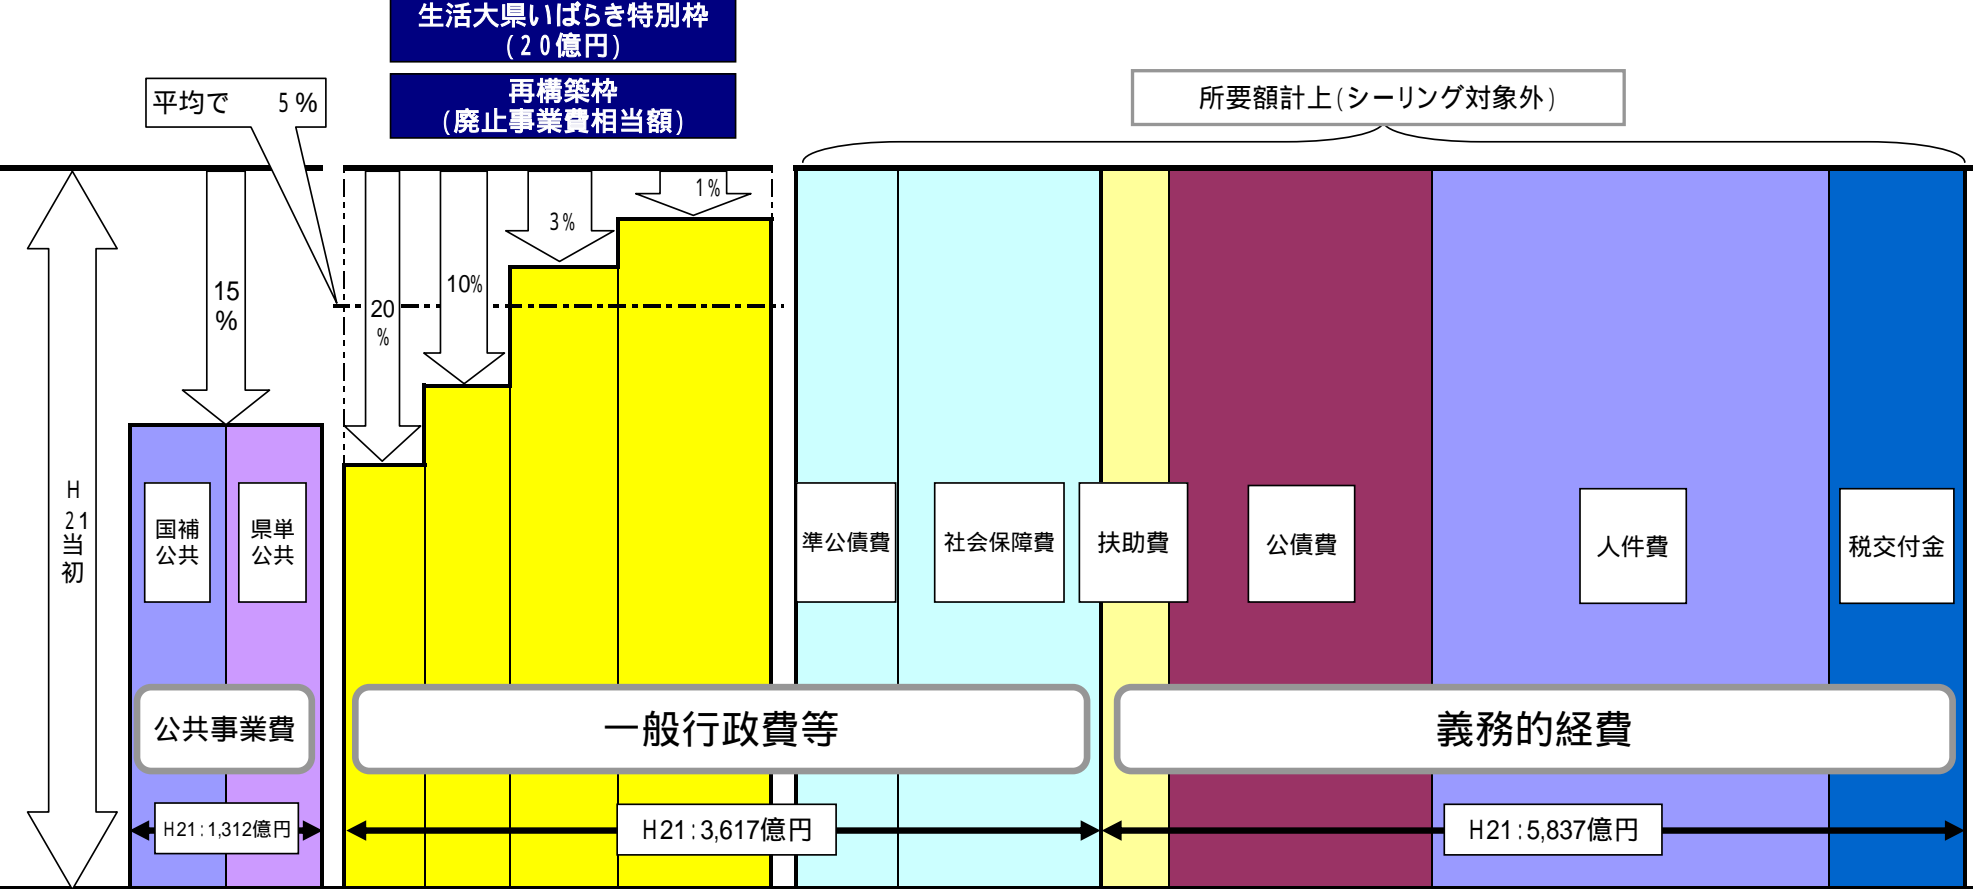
生活大県いばらき特別枠
(20億円)

再構築枠
(廃止事業費相当額)

平均で　5%

所要額計上(シーリング対象外)

H21当初

15%

20%

10%

3%

1%

国補公共

県単公共

準公債費

社会保障費

扶助費

公債費

人件費

税交付金

公共事業費

一般行政費等

義務的経費

H21:1,312億円

H21:3,617億円

H21:5,837億円